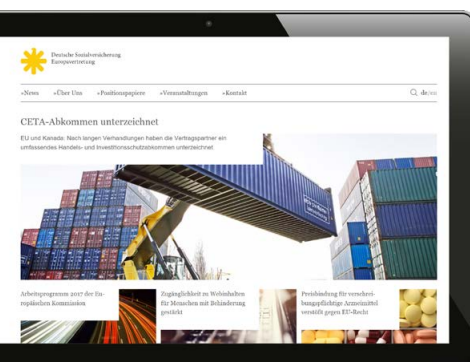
Deutsche Sozialversicherung
Europavertretung

»News »Über Uns »Positionspapiere »Veranstaltungen »Kontakt

de|en

CETA-Abkommen unterzeichnet

EU und Kanada: Nach langen Verhandlungen haben die Vertragspartner ein umfassendes Handels- und Investitionsschutzabkommen unterzeichnet

Arbeitsprogramm 2017 der Europäischen Kommission

Zugänglichkeit zu Webinhalten für Menschen mit Behinderung gestärkt

Preisbindung für verschreibungspflichtige Arzneimittel verstößt gegen EU-Recht